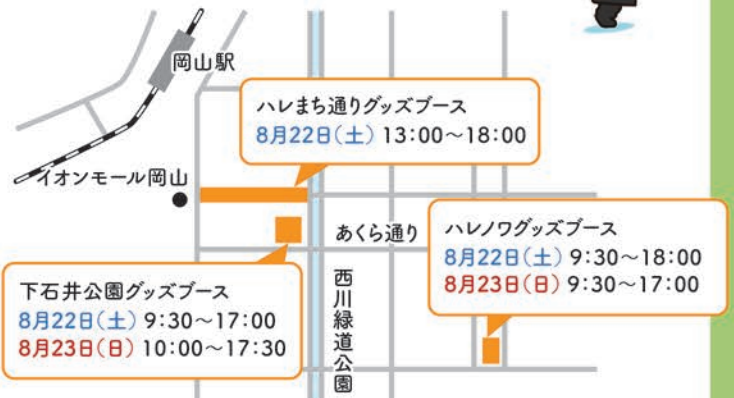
岡山駅

ハレまち通りグッズブース
8月22日(土) 13:00～18:00

イオンモール岡山

あくら通り

ハレノワグッズブース
8月22日(土) 9:30～18:00
8月23日(日) 9:30～17:00

下石井公園グッズブース
8月22日(土) 9:30～17:00
8月23日(日) 10:00～17:30

西川緑道公園